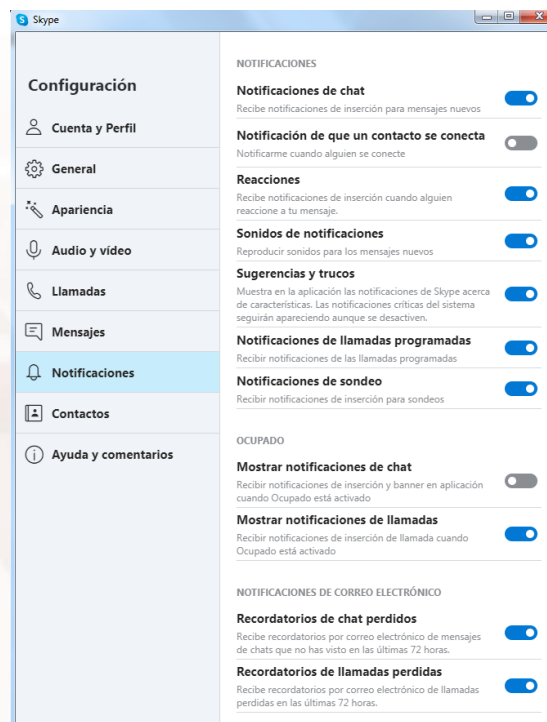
Skype

Configuración

Cuenta y Perfil

General

Apariencia

Audio y vídeo

Llamadas

Mensajes

Notificaciones

Contactos

Ayuda y comentarios

NOTIFICACIONES

Notificaciones de chat
Recibe notificaciones de inserción para mensajes nuevos

Notificación de que un contacto se conecta
Notificarme cuando alguien se conecte

Reacciones
Recibe notificaciones de inserción cuando alguien reaccione a tu mensaje.

Sonidos de notificaciones
Reproducir sonidos para los mensajes nuevos

Sugerencias y trucos
Muestra en la aplicación las notificaciones de Skype acerca de características. Las notificaciones críticas del sistema seguirán apareciendo aunque se desactiven.

Notificaciones de llamadas programadas
Recibir notificaciones de las llamadas programadas

Notificaciones de sondeo
Recibir notificaciones de inserción para sondeos

OCUPADO

Mostrar notificaciones de chat
Recibir notificaciones de inserción y banner en aplicación cuando Ocupado está activado

Mostrar notificaciones de llamadas
Recibir notificaciones de inserción de llamada cuando Ocupado está activado

NOTIFICACIONES DE CORREO ELECTRÓNICO

Recordatorios de chat perdidos
Recibe recordatorios por correo electrónico de mensajes de chats que no has visto en las últimas 72 horas.

Recordatorios de llamadas perdidas
Recibe recordatorios por correo electrónico de llamadas perdidas en las últimas 72 horas.